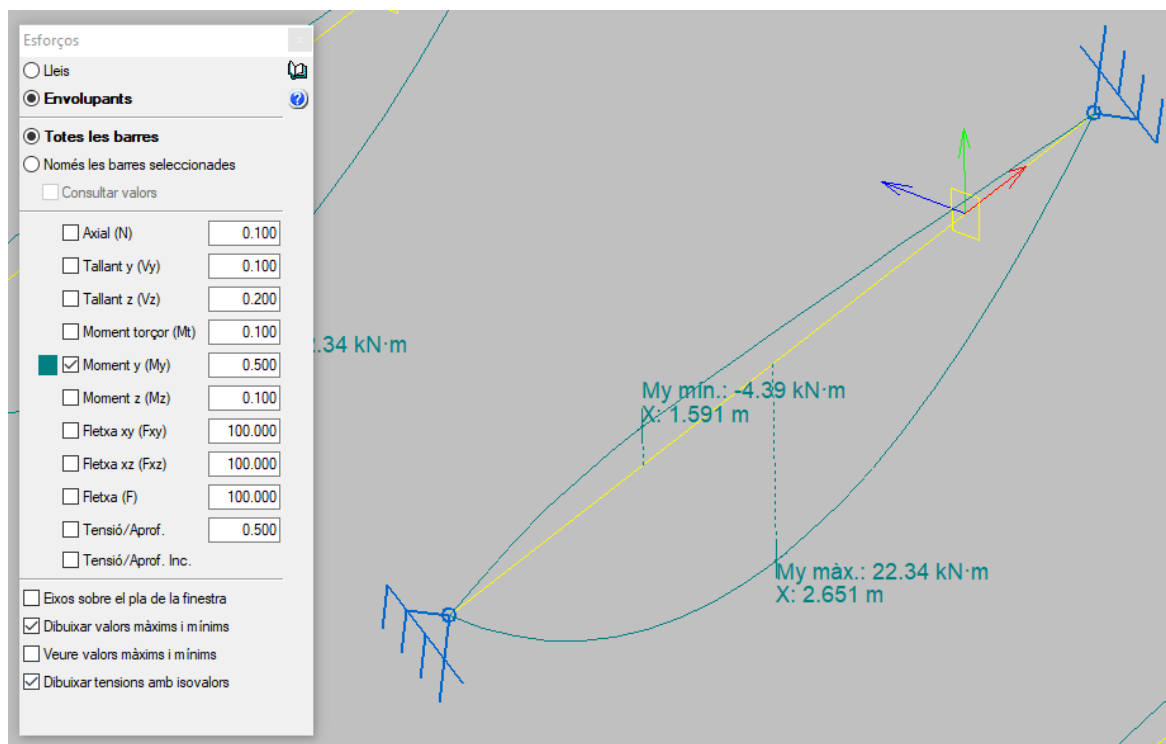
Esforços

Lleis

Envolupants

Totes les barres

Només les barres seleccionades

Consultar valors

Axial (N) 0.100

Tallant y (Vy) 0.100

Tallant z (Vz) 0.200

Moment torçor (Mt) 0.100

Moment y (My) 0.500

Moment z (Mz) 0.100

Fletxa xy (Fxy) 100.000

Fletxa xz (Fxz) 100.000

Fletxa (F) 100.000

Tensió/Aprof. 0.500

Tensió/Aprof. Inc.

Eixos sobre el pla de la finestra

Dibuixar valors màxims i mínims

Veure valors màxims i mínims

Dibuixar tensions amb isovalors

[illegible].34 kN·m

My mín.: -4.39 kN·m
X: 1.591 m

My màx.: 22.34 kN·m
X: 2.651 m